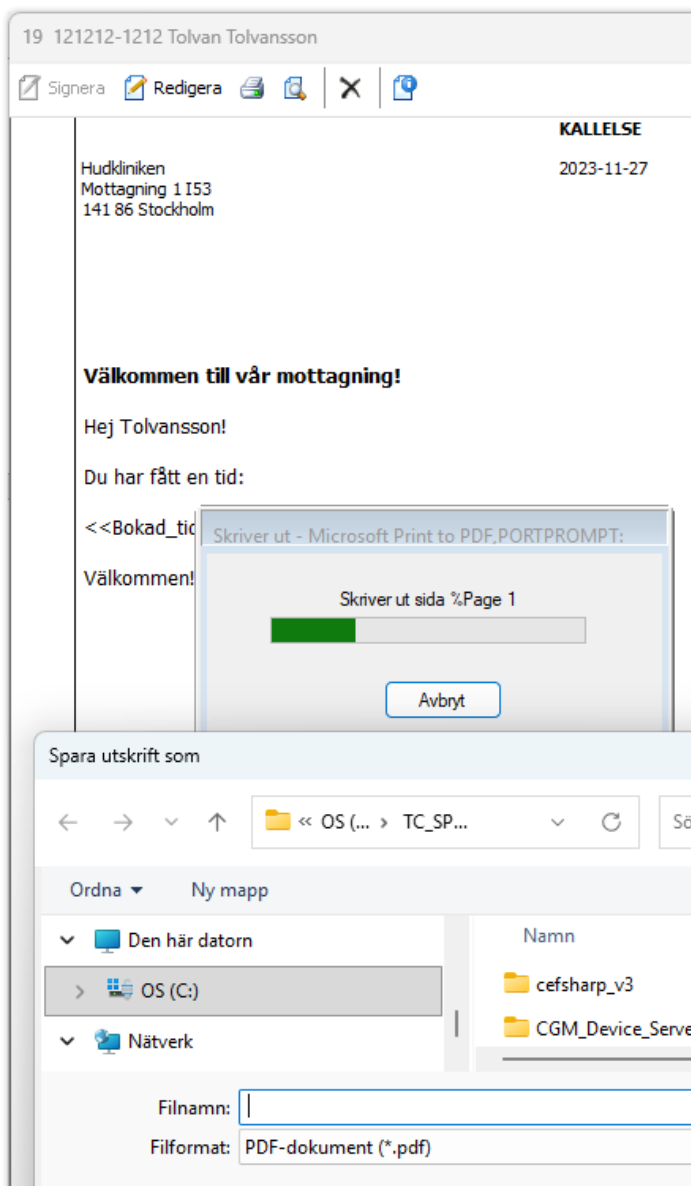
19 121212-1212 Tolvan Tolvansson

Signera Redigera

KALLELSE

Hudkliniken
Mottagning 1 I53
141 86 Stockholm

2023-11-27

Välkommen till vår mottagning!

Hej Tolvansson!

Du har fått en tid:

<<Bokad_tid

Välkommen!

Skriver ut - Microsoft Print to PDF,PORTPROMPT:

Skriver ut sida %Page 1

Avbryt

Spara utskrift som

« OS (... › TC_SP...

Sö

Ordna ▾ Ny mapp

Den här datorn

OS (C:)

Nätverk

Namn

cefsharp_v3

CGM_Device_Serve

Filnamn:

Filformat: PDF-dokument (*.pdf)